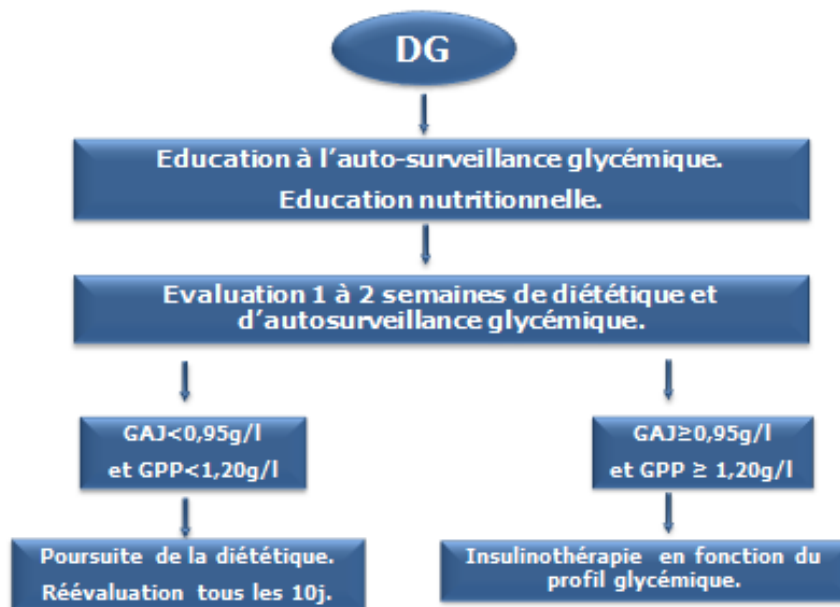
DG

Education à l'auto-surveillance glycémique.

Education nutritionnelle.

Evaluation 1 à 2 semaines de diététique et d'autosurveillance glycémique.

GAJ<0,95g/l
et GPP<1,20g/l

Poursuite de la diététique.
Réévaluation tous les 10j.

GAJ≥0,95g/l
et GPP ≥ 1,20g/l

Insulinothérapie en fonction du profil glycémique.